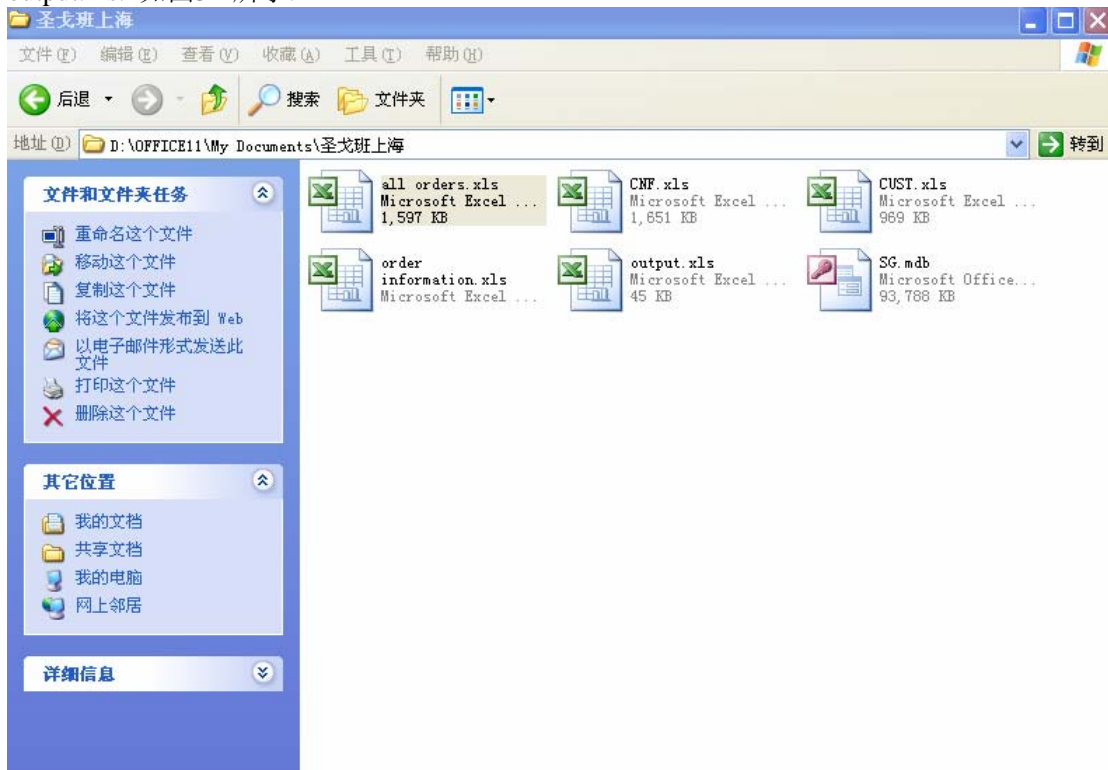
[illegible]

圣戈班上海

文件(F) 编辑(E) 查看(V) 收藏(A) 工具(T) 帮助(H)

后退 搜索 文件夹

地址(D) D:\OFFICE11\My Documents\圣戈班上海 转到

文件和文件夹任务

重命名这个文件
移动这个文件
复制这个文件
将这个文件发布到 Web
以电子邮件形式发送此文件
打印这个文件
删除这个文件

其它位置

我的文档
共享文档
我的电脑
网上邻居

详细信息

all orders.xls
Microsoft Excel ...
1,597 KB

CNF.xls
Microsoft Excel ...
1,651 KB

CUST.xls
Microsoft Excel ...
969 KB

order information.xls
Microsoft Excel ...

output.xls
Microsoft Excel ...
45 KB

SG.mdb
Microsoft Office...
93,788 KB